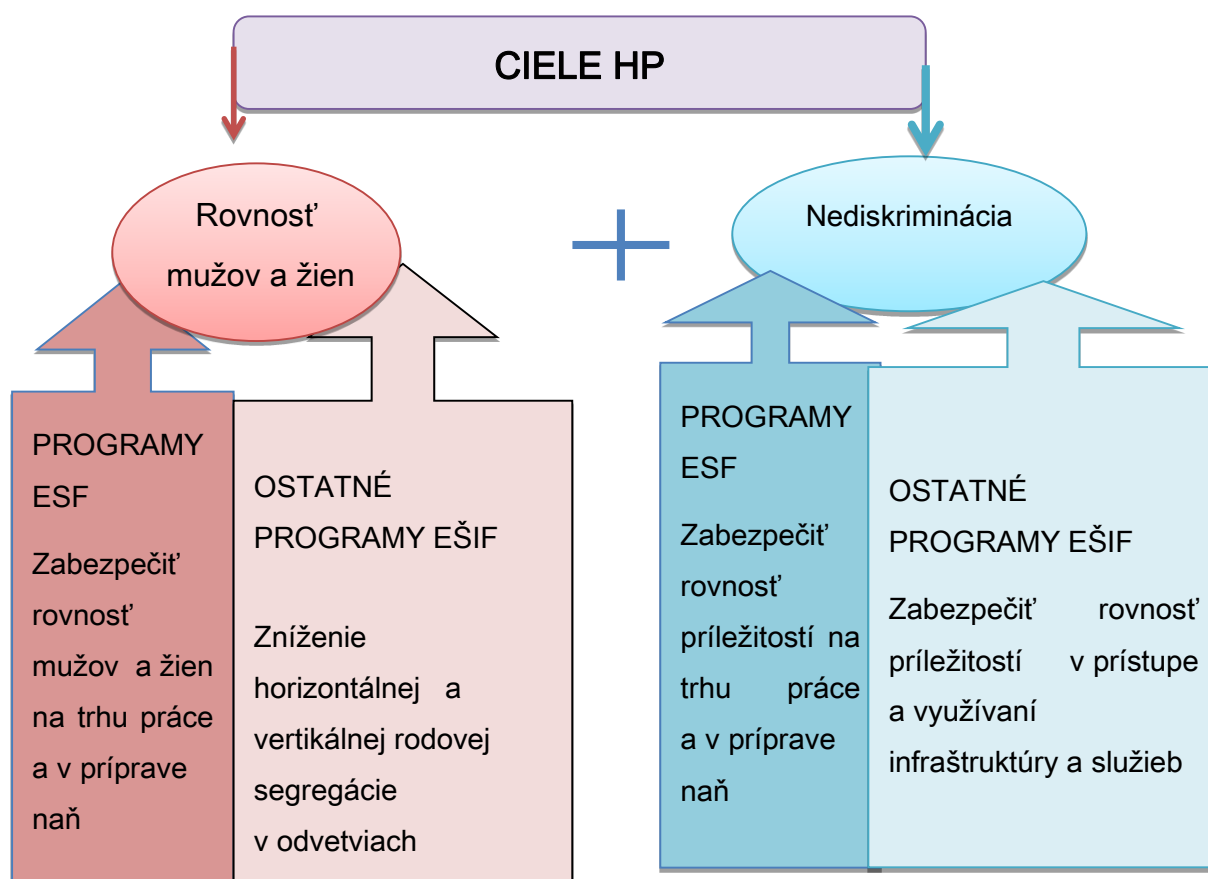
CIELE HP

Rovnosť mužov a žien

Nediskriminácia

PROGRAMY ESF

Zabezpečiť rovnosť mužov a žien na trhu práce a v príprave naň

OSTATNÉ PROGRAMY EŠIF

Zníženie horizontálnej a vertikálnej rodovej segregácie v odvetviach

PROGRAMY ESF

Zabezpečiť rovnosť príležitostí na trhu práce a v príprave naň

OSTATNÉ PROGRAMY EŠIF

Zabezpečiť rovnosť príležitostí v prístupe a využívaní infraštruktúry a služieb